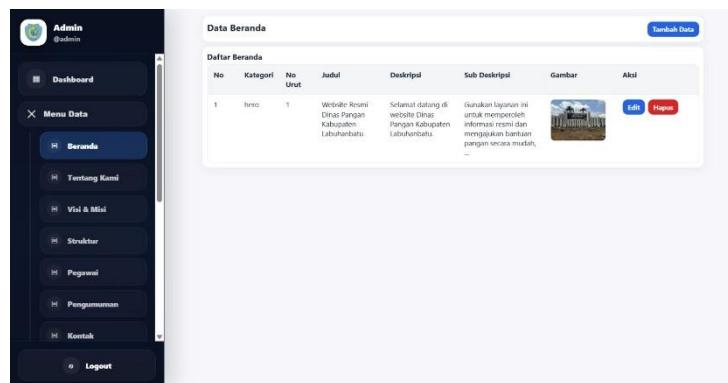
Admin
@admin

Dashboard

Menu Data

Beranda

Tentang Kami

Visi & Misi

Struktur

Pegawai

Pengumuman

Kontak

Logout

Data Beranda

Tambah Data

Daftar Beranda

| No | Kategori | No Urut | Judul | Deskripsi | Sub Deskripsi | Gambar | Aksi |
|---|---|---|---|---|---|---|---|
| 1 | hero | 1 | Website Resmi Dinas Pangan Kabupaten Labuhanbatu. | Selamat datang di website Dinas Pangan Kabupaten Labuhanbatu. | Gunakan layanan ini untuk memperoleh informasi resmi dan mengajukan bantuan pangan secara mudah, ... | | Edit Hapus |